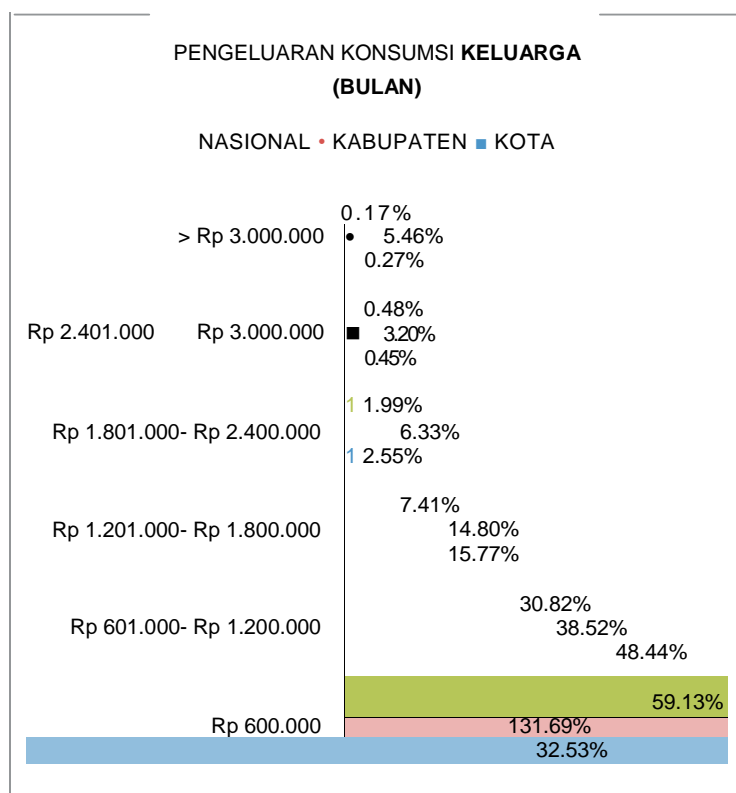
PENGELUARAN KONSUMSI **KELUARGA**
**(BULAN)**

NASIONAL • KABUPATEN ■ KOTA

| | |
|---|---|
| > Rp 3.000.000 | 0.17%<br>5.46%<br>0.27% |
| Rp 2.401.000 Rp 3.000.000 | 0.48%<br>3.20%<br>0.45% |
| Rp 1.801.000- Rp 2.400.000 | 1.99%<br>6.33%<br>2.55% |
| Rp 1.201.000- Rp 1.800.000 | 7.41%<br>14.80%<br>15.77% |
| Rp 601.000- Rp 1.200.000 | 30.82%<br>38.52%<br>48.44% |
| Rp 600.000 | 59.13%<br>131.69%<br>32.53% |